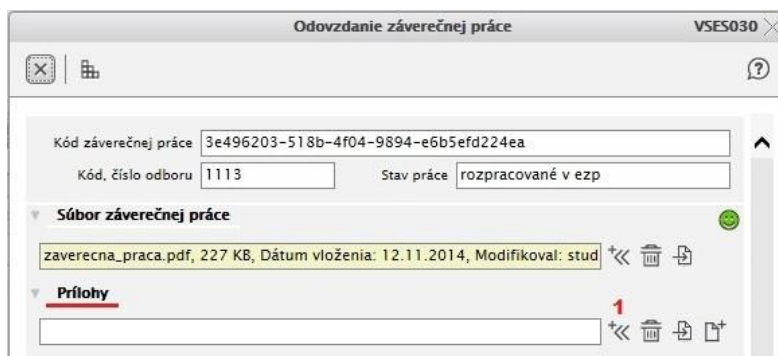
Odovzdanie záverečnej práce

VSES030

Kód záverečnej práce 3e496203-518b-4f04-9894-e6b5efd224ea

Kód, číslo odboru 1113

Stav práce rozpracované v ezp

Súbor záverečnej práce

zaverecna_praca.pdf, 227 KB, Dátum vloženia: 12.11.2014, Modifikoval: stud

Prílohy

1